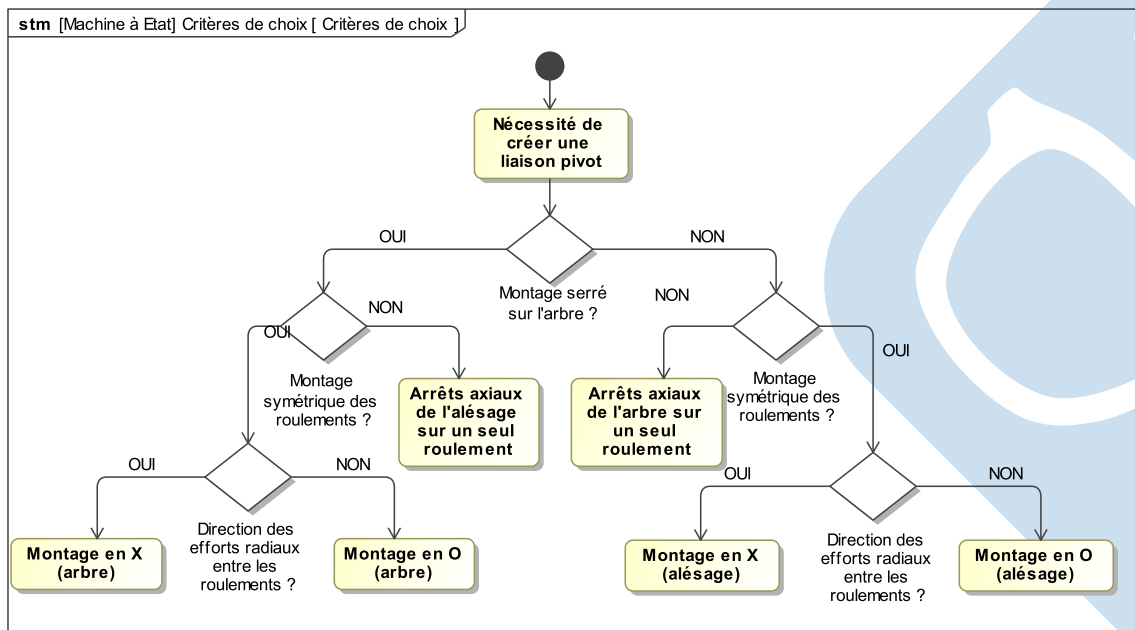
stm [Machine à Etat] Critères de choix [ Critères de choix ]

Nécessité de créer une liaison pivot

OUI

NON

Montage serré sur l'arbre ?

OUI

NON

Montage symétrique des roulements ?

Arrêts axiaux de l'alésage sur un seul roulement

NON

OUI

Arrêts axiaux de l'arbre sur un seul roulement

Montage symétrique des roulements ?

OUI

NON

Direction des efforts radiaux entre les roulements ?

Montage en X (arbre)

Montage en O (arbre)

OUI

NON

Direction des efforts radiaux entre les roulements ?

Montage en X (alésage)

Montage en O (alésage)